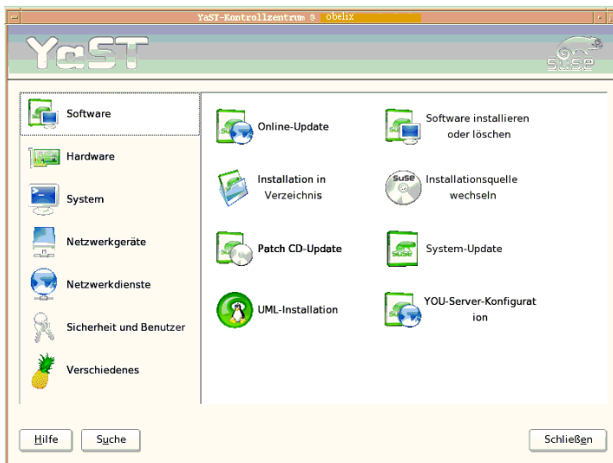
YaST-Kontrollzentrum @ obelix

YaST

SuSE

Software

Hardware

System

Netzwerkgeräte

Netzwerkdienste

Sicherheit und Benutzer

Verschiedenes

Online-Update

Software installieren oder löschen

Installation in Verzeichnis

SuSE

Installationsquelle wechseln

Patch CD-Update

SuSE

System-Update

UML-Installation

YOU-Server-Konfiguration

Hilfe

Suche

Schließen